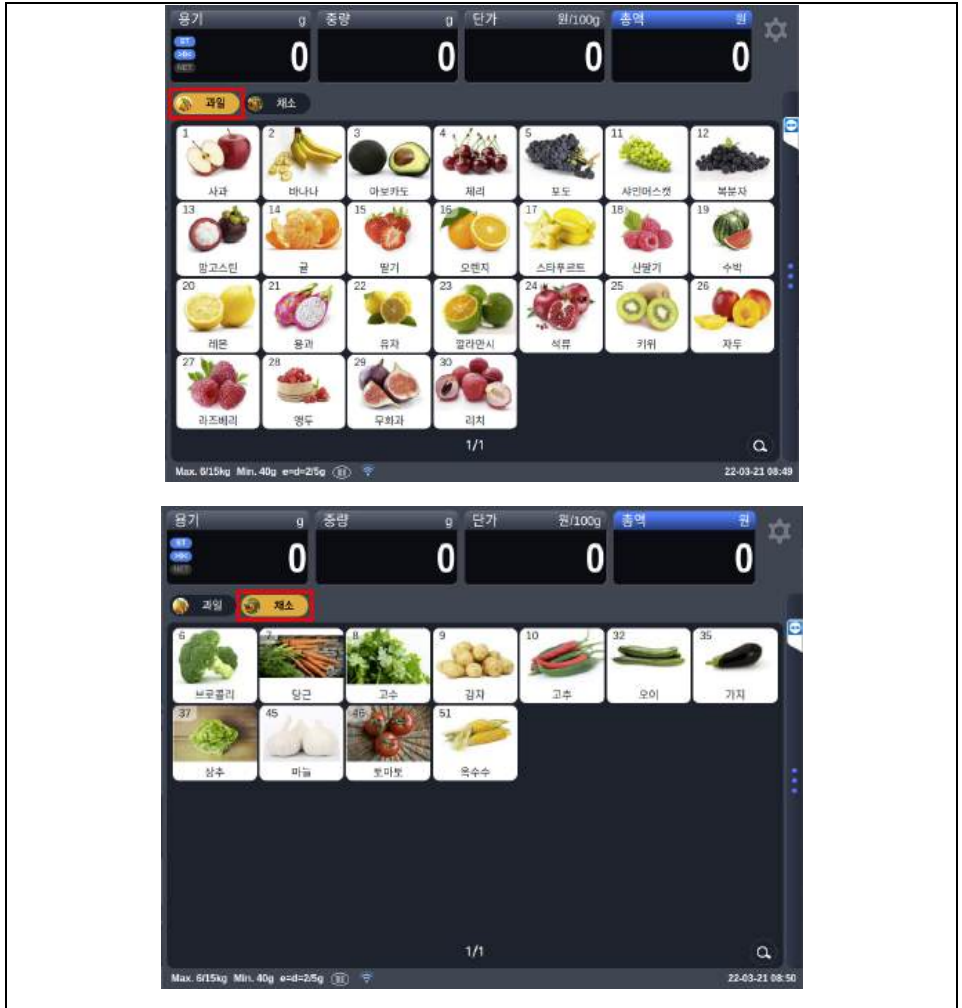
용기 g
ST
>0<
NET
0
중량 g
0
단가 원/100g
0
총액 원
0

과일 채소

1 사과
2 바나나
3 아보카도
4 체리
5 포도
11 샤인머스캣
12 복분자
13 망고스틴
14 귤
15 딸기
16 오렌지
17 스타후르트
18 산딸기
19 수박
20 레몬
21 용과
22 유자
23 깔라만시
24 석류
25 키위
26 자두
27 라즈베리
28 앵두
29 무화과
30 리치

1/1

Max. 6/15kg Min. 40g e=d=2/5g
22-03-21 08:49

용기 g
ST
>0<
NET
0
중량 g
0
단가 원/100g
0
총액 원
0

과일 채소

6 브로콜리
7 당근
8 고수
9 감자
10 고추
32 오이
35 가지
37 상추
45 마늘
46 토마토
51 옥수수

1/1

Max. 6/15kg Min. 40g e=d=2/5g
22-03-21 08:50